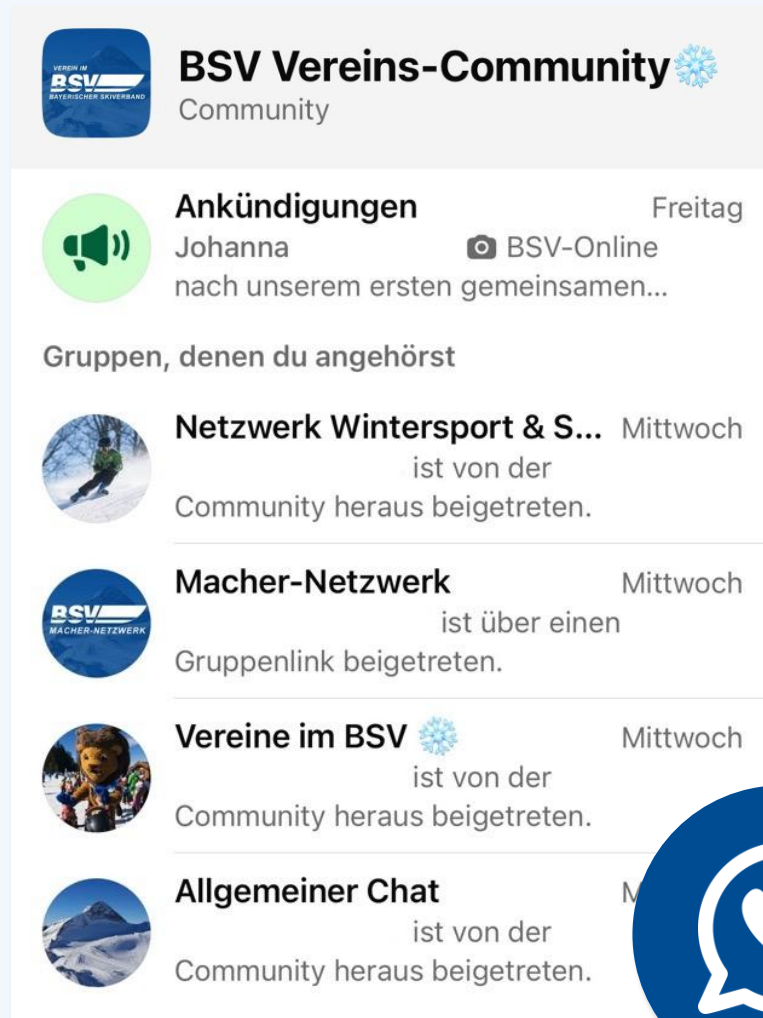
VEREIN IM BSV BAYERISCHER SKIVERBAND

BSV Vereins-Community❄️
Community

Ankündigungen Freitag
Johanna BSV-Online
nach unserem ersten gemeinsamen...

Gruppen, denen du angehörst

Netzwerk Wintersport & S... Mittwoch
ist von der Community heraus beigetreten.

BSV MACHER-NETZWERK

Macher-Netzwerk Mittwoch
ist über einen Gruppenlink beigetreten.

Vereine im BSV ❄️ Mittwoch
ist von der Community heraus beigetreten.

Allgemeiner Chat M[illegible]
ist von der Community heraus beigetreten.